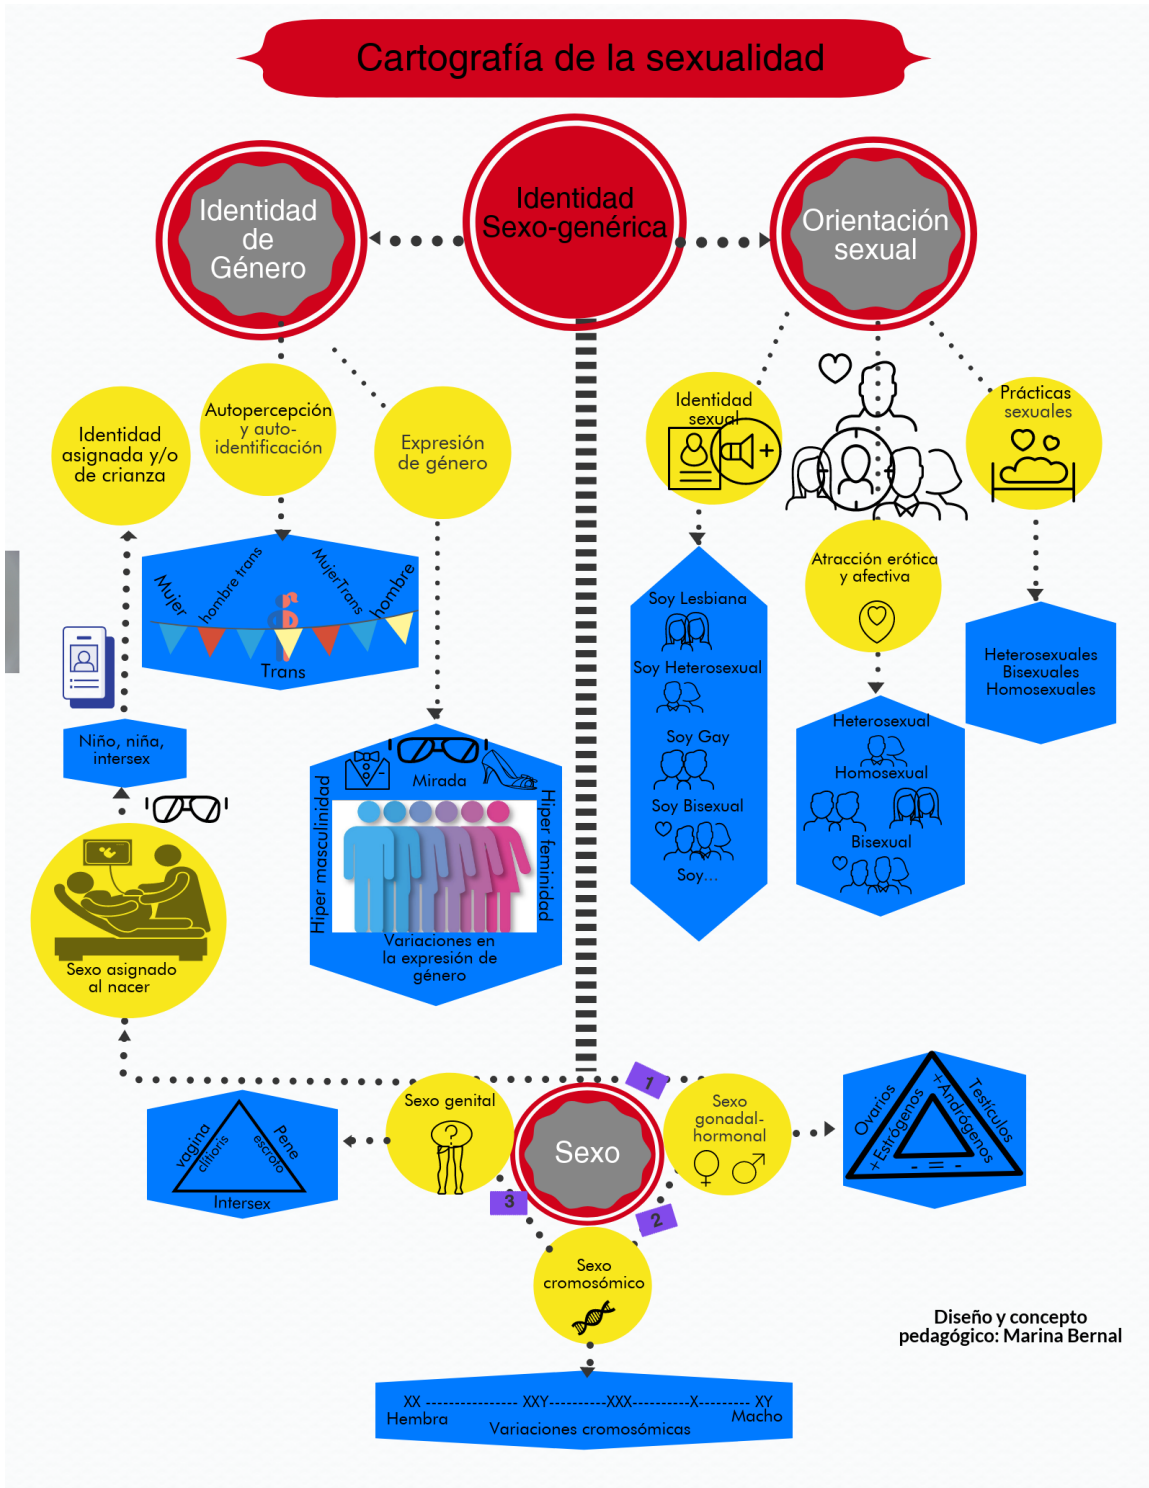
Cartografía de la sexualidad

Identidad de Género

Identidad Sexo-genérica

Orientación sexual

Identidad asignada y/o de crianza

Autopercepción y auto-identificación

Expresión de género

Identidad sexual

Prácticas sexuales

Mujer
hombre trans
MujerTrans
hombre
Trans

Soy Lesbiana
Soy Heterosexual
Soy Gay
Soy Bisexual
Soy...

Atracción erótica y afectiva

Heterosexuales
Bisexuales
Homosexuales

Heterosexual
Homosexual
Bisexual

Niño, niña, intersex

Mirada
Hiper masculinidad
Hiper feminidad
Variaciones en la expresión de género

Sexo asignado al nacer

vagina
clítoris
Pene
escroto
Intersex

Sexo genital

1

Sexo

Sexo gonadal-hormonal

Ovarios
+Estrógenos
+Andrógenos
Testículos
- = -

3

2

Sexo cromosómico

Diseño y concepto pedagógico: Marina Bernal

XX ---------------- XXY----------XXX----------X--------- XY
Hembra
Variaciones cromosómicas
Macho